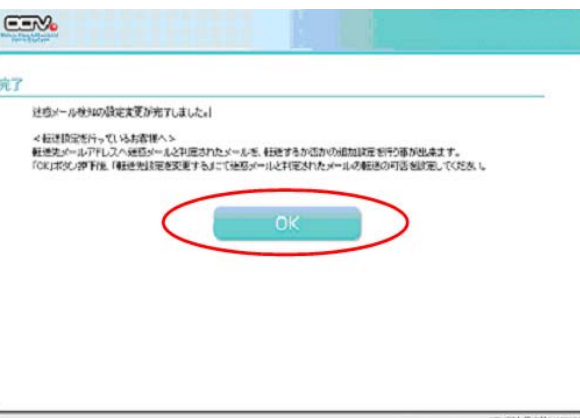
CCV

完了

迷惑メール判定の設定変更が完了しました。

＜転送設定を行っているお客様へ＞
転送先メールアドレスへ迷惑メールと判定されたメールを、転送するか否かの追加設定を行う事が出来ます。
「OK」ボタン押下後、「転送先設定を変更する」にて迷惑メールと判定されたメールの転送の可否を設定してください。

OK

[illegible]